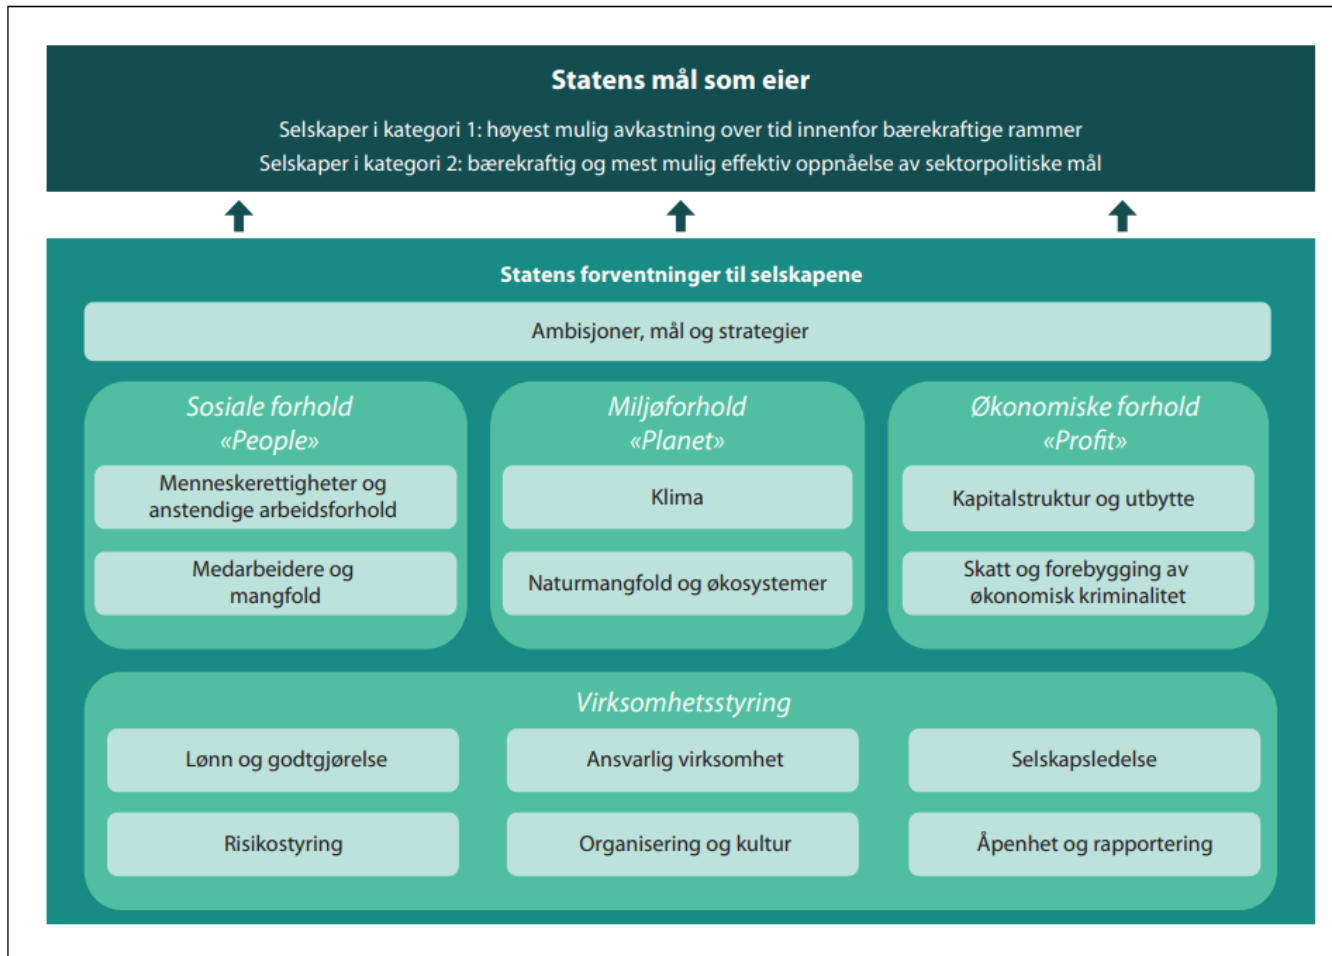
Statens mål som eier

Selskaper i kategori 1: høyest mulig avkastning over tid innenfor bærekraftige rammer
Selskaper i kategori 2: bærekraftig og mest mulig effektiv oppnåelse av sektorpolitiske mål

Statens forventninger til selskapene

Ambisjoner, mål og strategier

Sosiale forhold «People»

Menneskerettigheter og anstendige arbeidsforhold

Medarbeidere og mangfold

Miljøforhold «Planet»

Klima

Naturmangfold og økosystemer

Økonomiske forhold «Profit»

Kapitalstruktur og utbytte

Skatt og forebygging av økonomisk kriminalitet

Virksomhetsstyring

Lønn og godtgjørelse

Ansvarlig virksomhet

Selskapsledelse

Risikostyring

Organisering og kultur

Åpenhet og rapportering